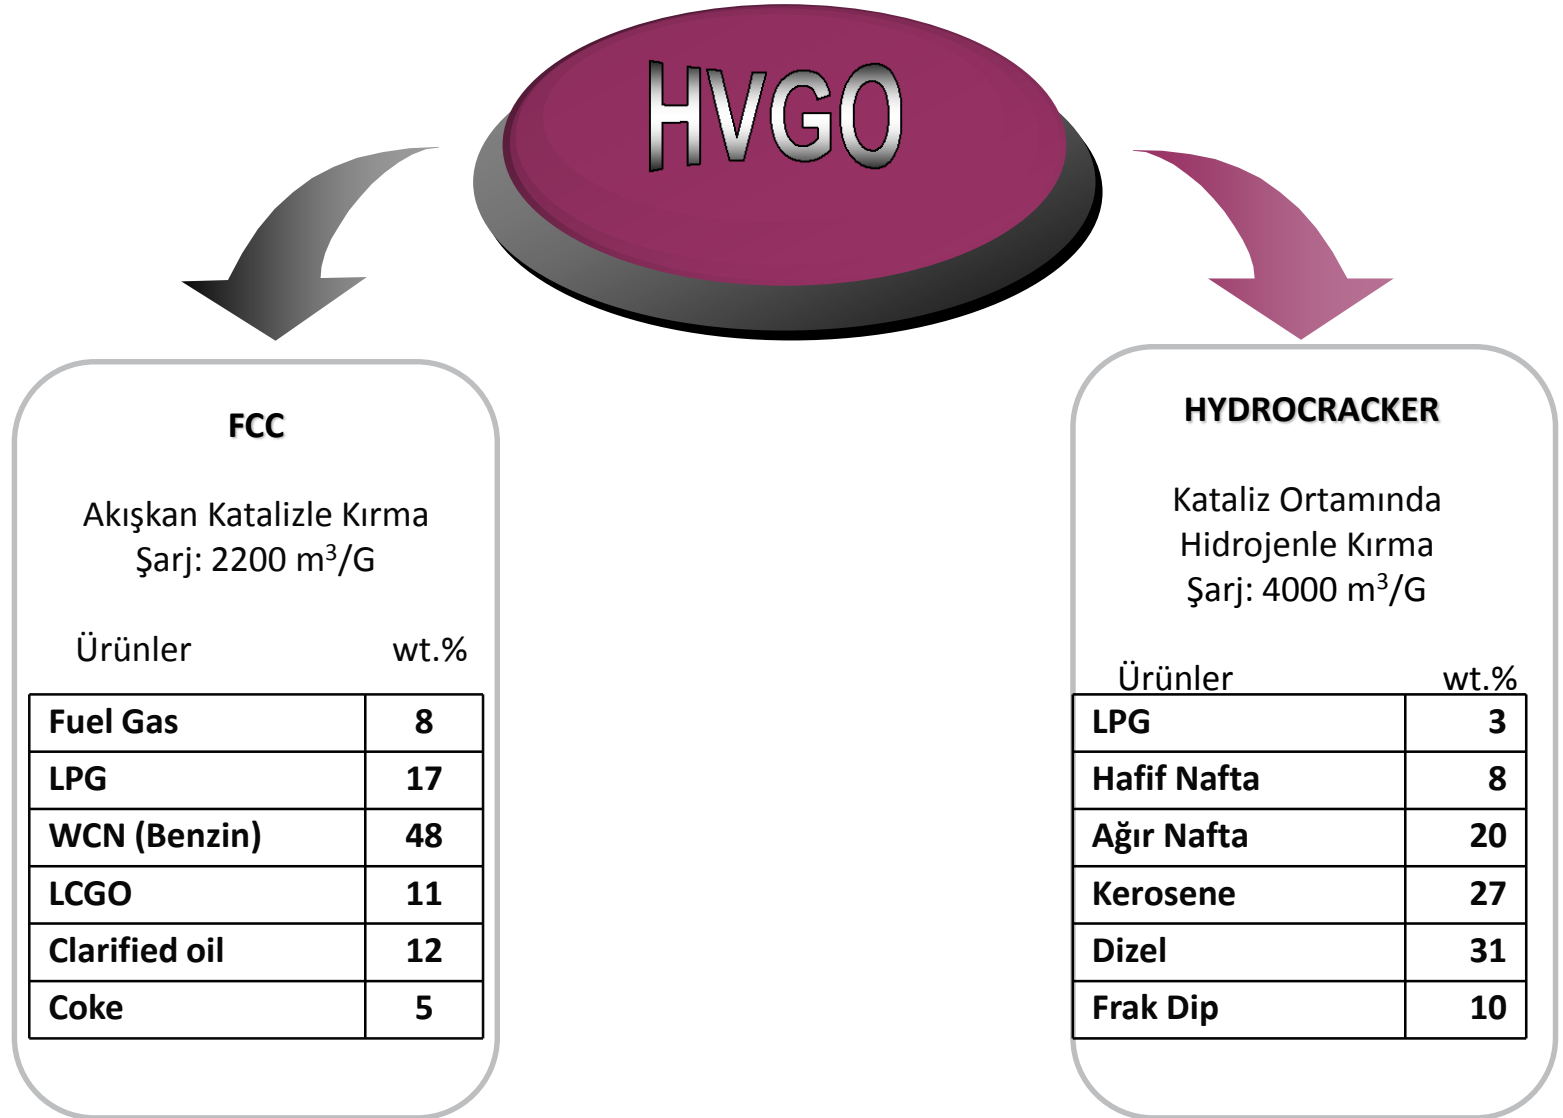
HVGO

FCC

Akışkan Katalizle Kırma
Şarj: 2200 m$^3$/G

Ürünler wt.%

| | |
|---|---|
| Fuel Gas | 8 |
| LPG | 17 |
| WCN (Benzin) | 48 |
| LCGO | 11 |
| Clarified oil | 12 |
| Coke | 5 |

HYDROCRACKER

Kataliz Ortamında
Hidrojenle Kırma
Şarj: 4000 m$^3$/G

Ürünler wt.%

| | |
|---|---|
| LPG | 3 |
| Hafif Nafta | 8 |
| Ağır Nafta | 20 |
| Kerosene | 27 |
| Dizel | 31 |
| Frak Dip | 10 |